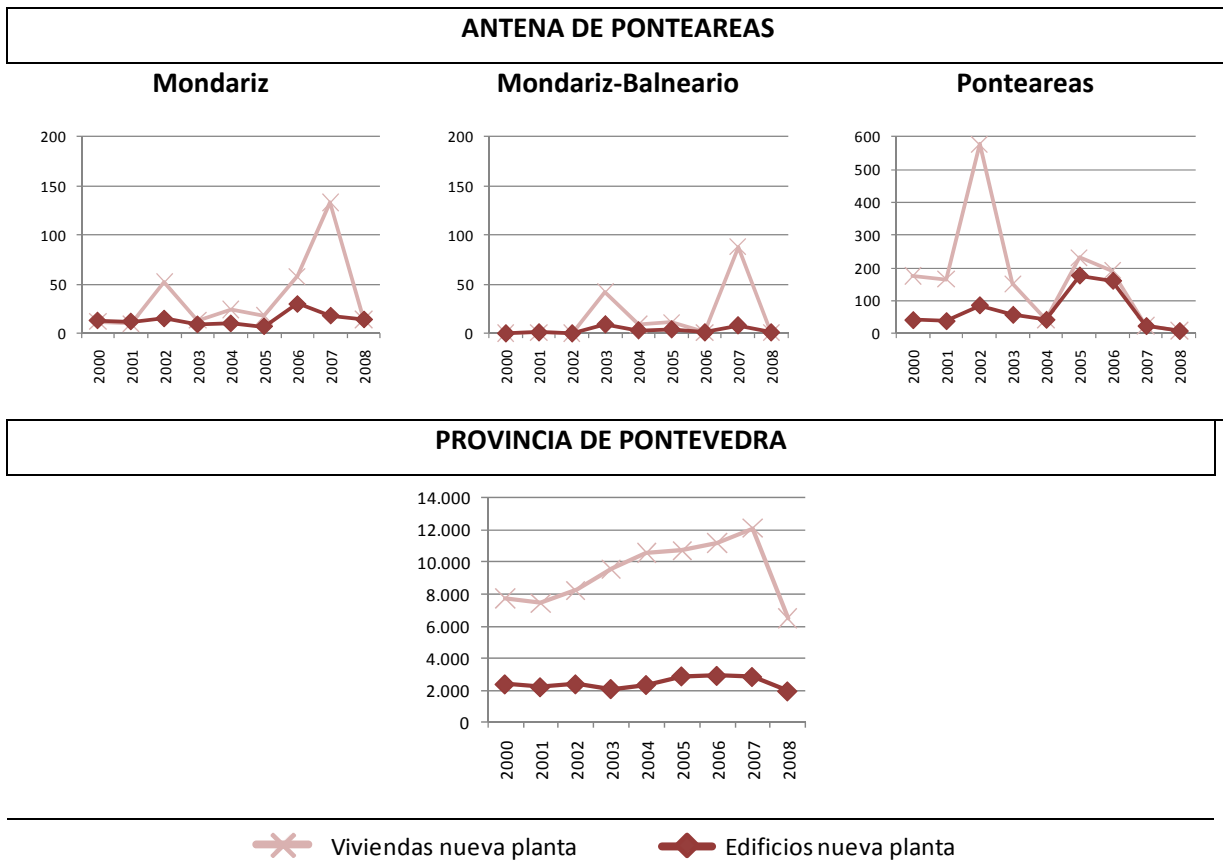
ANTENA DE PONTEAREAS

Mondariz

200
150
100
50
0

2000 2001 2002 2003 2004 2005 2006 2007 2008

Mondariz-Balneario

200
150
100
50
0

2000 2001 2002 2003 2004 2005 2006 2007 2008

Ponteareas

600
500
400
300
200
100
0

2000 2001 2002 2003 2004 2005 2006 2007 2008

PROVINCIA DE PONTEVEDRA

14.000
12.000
10.000
8.000
6.000
4.000
2.000
0

2000 2001 2002 2003 2004 2005 2006 2007 2008

Viviendas nueva planta
Edificios nueva planta